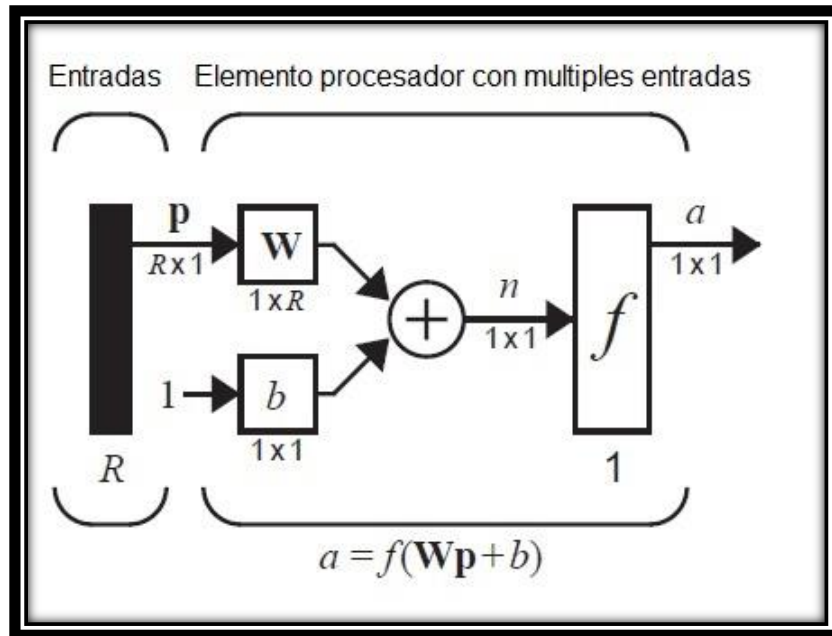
Entradas

Elemento procesador con multiples entradas

$\mathbf{p}$
$R \times 1$

$\mathbf{W}$
$1 \times R$

$n$
$1 \times 1$

$f$

$a$
$1 \times 1$

1

$b$
$1 \times 1$

$R$

1

$a = f(\mathbf{Wp}+b)$